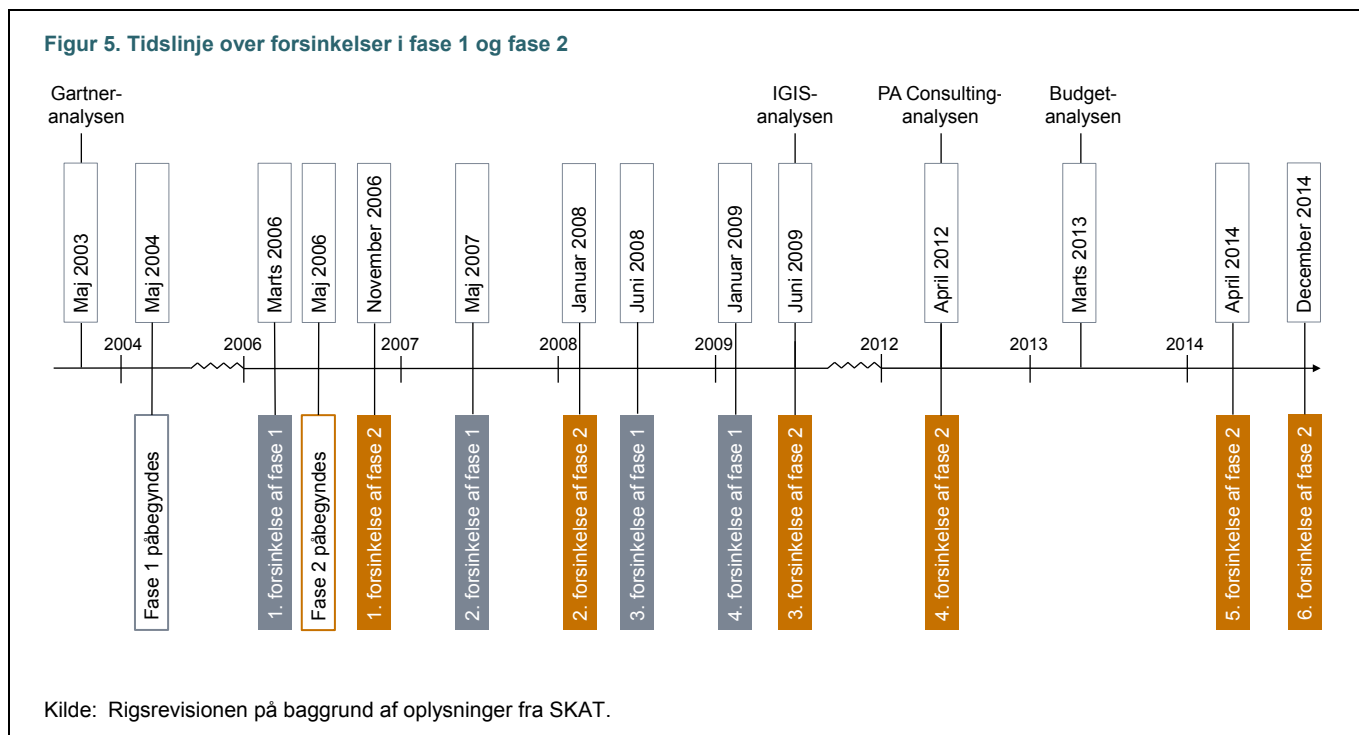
Figur 5. Tidslinje over forsinkelser i fase 1 og fase 2

Gartner-analysen

IGIS-analysen

PA Consulting-analysen

Budget-analysen

Maj 2003

Maj 2004

Marts 2006

Maj 2006

November 2006

Maj 2007

Januar 2008

Juni 2008

Januar 2009

Juni 2009

April 2012

Marts 2013

April 2014

December 2014

2004

2006

2007

2008

2009

2012

2013

2014

Fase 1 påbegyndes

1. forsinkelse af fase 1

Fase 2 påbegyndes

1. forsinkelse af fase 2

2. forsinkelse af fase 1

2. forsinkelse af fase 2

3. forsinkelse af fase 1

4. forsinkelse af fase 1

3. forsinkelse af fase 2

4. forsinkelse af fase 2

5. forsinkelse af fase 2

6. forsinkelse af fase 2

Kilde: Rigsrevisionen på baggrund af oplysninger fra SKAT.